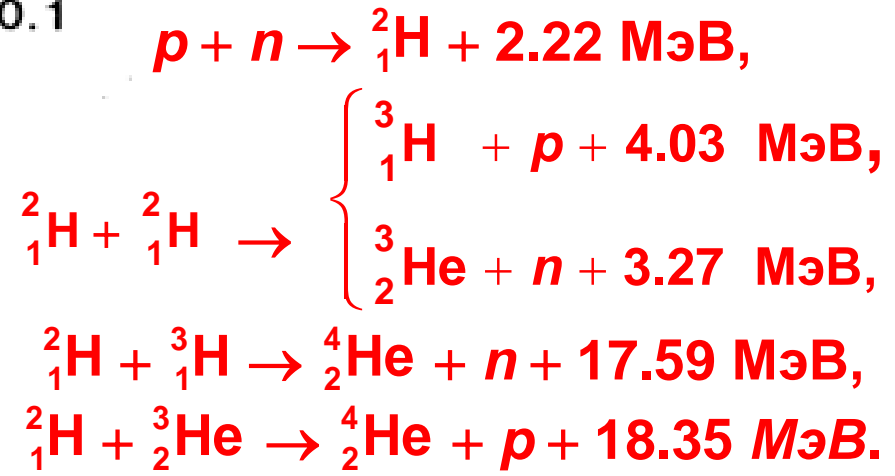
0.1

$p + n \rightarrow {}_1^2H + 2.22$ МэВ,

${}_1^2H + {}_1^2H \rightarrow \begin{cases} {}_1^3H + p + 4.03 \text{ МэВ}, \\ {}_2^3He + n + 3.27 \text{ МэВ}, \end{cases}$

${}_1^2H + {}_1^3H \rightarrow {}_2^4He + n + 17.59$ МэВ,

${}_1^2H + {}_2^3He \rightarrow {}_2^4He + p + 18.35$ МэВ.